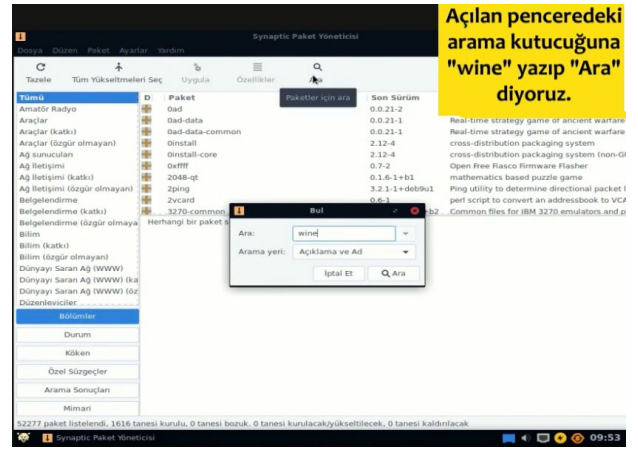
Açılan penceredeki arama kutucuğuna "wine" yazıp "Ara" diyoruz.

Synaptic Paket Yöneticisi

Dosya Düzen Paket Ayarlar Yardım

Tazele Tüm Yükseltmeleri Seç Uygula Özellikler Ara

Paketler için ara

| Tümü | D | Paket | Son Sürüm | |
|---|---|---|---|---|
| Amatör Radyo | | 0ad | 0.0.21-2 | Real-time strategy game of ancient warfare |
| Araçlar | | 0ad-data | 0.0.21-1 | Real-time strategy game of ancient warfare |
| Araçlar (katkı) | | 0ad-data-common | 0.0.21-1 | Real-time strategy game of ancient warfare |
| Araçlar (özgür olmayan) | | 0install | 2.12-4 | cross-distribution packaging system |
| Ağ sunucuları | | 0install-core | 2.12-4 | cross-distribution packaging system (non-GU |
| Ağ İletişimi | | 0xffff | 0.7-2 | Open Free Fiasco Firmware Flasher |
| Ağ İletişimi (katkı) | | 2048-qt | 0.1.6-1+b1 | mathematics based puzzle game |
| Ağ İletişimi (özgür olmayan) | | 2ping | 3.2.1-1+deb9u1 | Ping utility to determine directional packet l |
| Belgelendirme | | 2vcard | 0.6-1 | perl script to convert an addressbook to VCA |
| Belgelendirme (katkı) | | 3270-common | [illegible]b2 | Common files for IBM 3270 emulators and p |

Belgelendirme (özgür olmaya
Bilim
Bilim (katkı)
Bilim (özgür olmayan)
Dünyayı Saran Ağ (WWW)
Dünyayı Saran Ağ (WWW) (ka
Dünyayı Saran Ağ (WWW) (öz
Düzenleyiciler

Herhangi bir paket s

Bul
Ara: wine
Arama yeri: Açıklama ve Ad
İptal Et Ara

Bölümler
Durum
Köken
Özel Süzgeçler
Arama Sonuçları
Mimari

52277 paket listelendi, 1616 tanesi kurulu, 0 tanesi bozuk. 0 tanesi kurulacak/yükseltilecek, 0 tanesi kaldırılacak

Synaptic Paket Yöneticisi

09:53